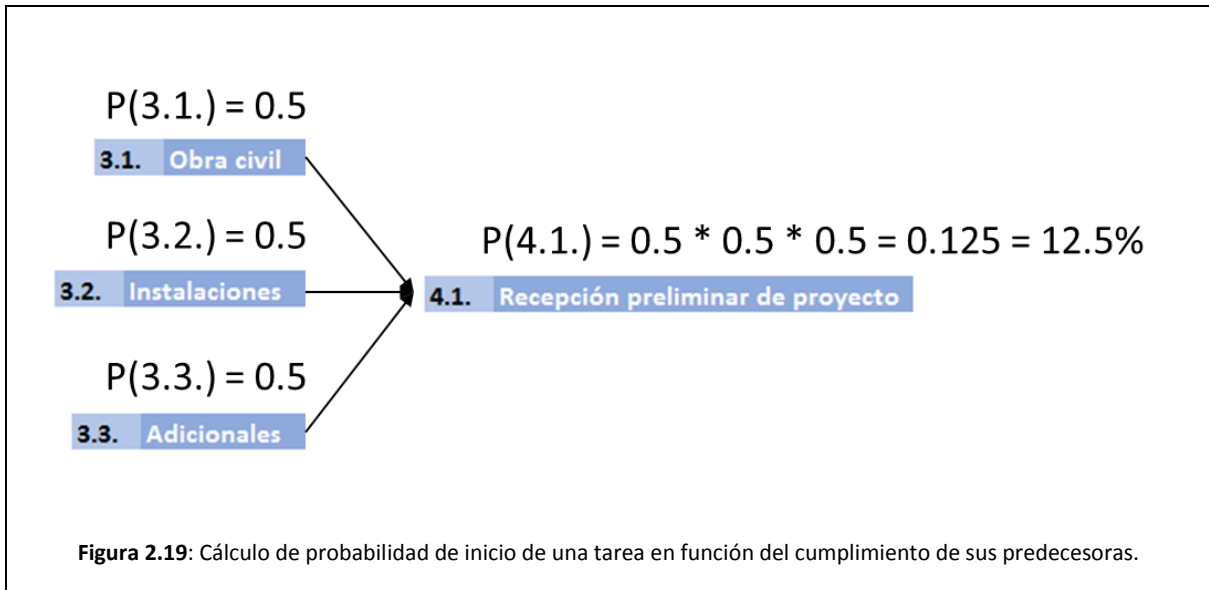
P(3.1.) = 0.5

3.1. Obra civil

P(3.2.) = 0.5

3.2. Instalaciones

P(3.3.) = 0.5

3.3. Adicionales

P(4.1.) = 0.5 * 0.5 * 0.5 = 0.125 = 12.5%

4.1. Recepción preliminar de proyecto

**Figura 2.19**: Cálculo de probabilidad de inicio de una tarea en función del cumplimiento de sus predecesoras.